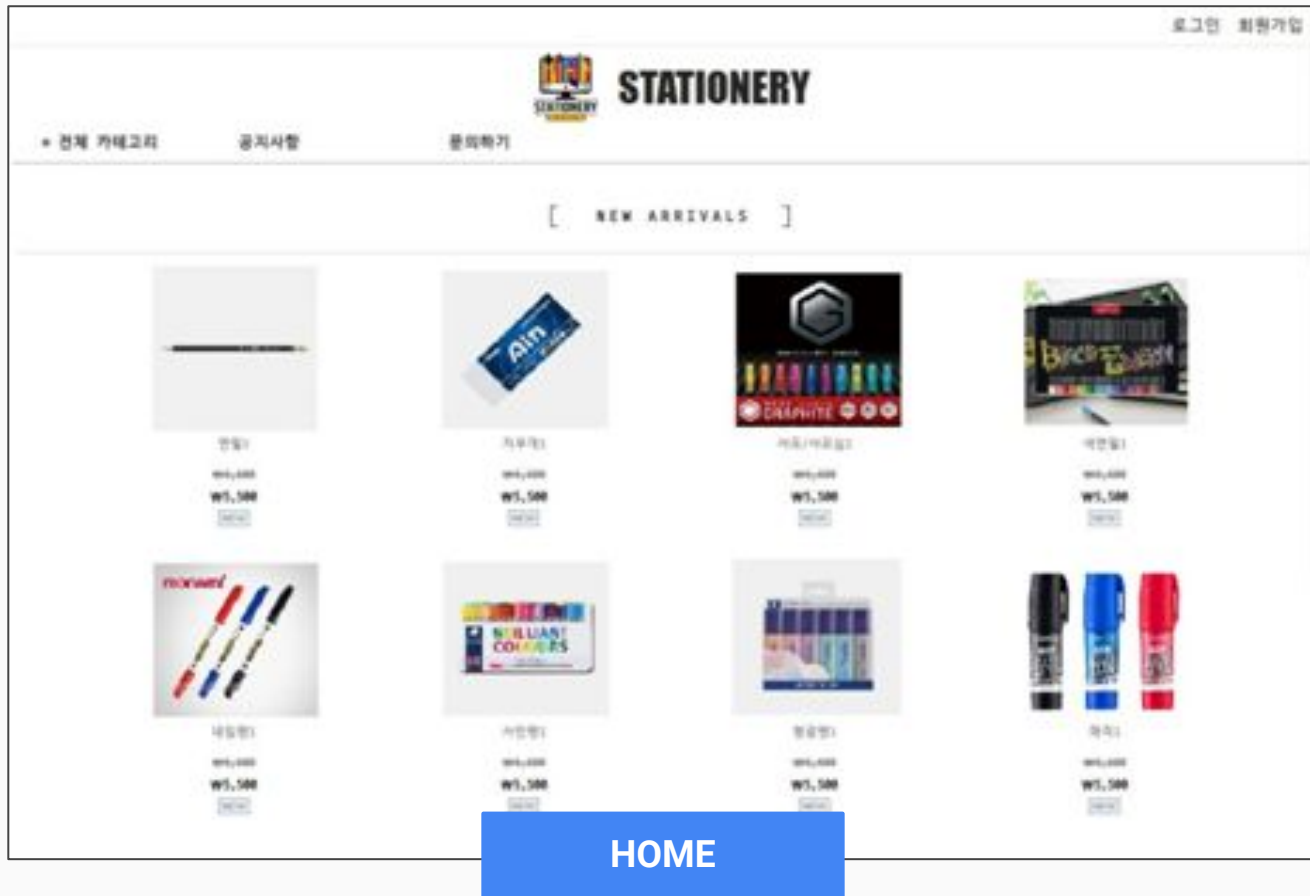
로그인 회원가입

STATIONERY

STATIONERY

≡ 전체 카테고리 공지사항 문의하기

[ NEW ARRIVALS ]

연필1
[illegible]
₩5,500
NEW

지우개1
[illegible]
₩5,500
NEW

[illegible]
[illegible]
₩5,500
NEW

색연필1
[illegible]
₩5,500
NEW

네임펜1
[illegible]
₩5,500
NEW

사인펜1
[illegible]
₩5,500
NEW

형광펜1
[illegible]
₩5,500
NEW

매직1
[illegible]
₩5,500
NEW

HOME